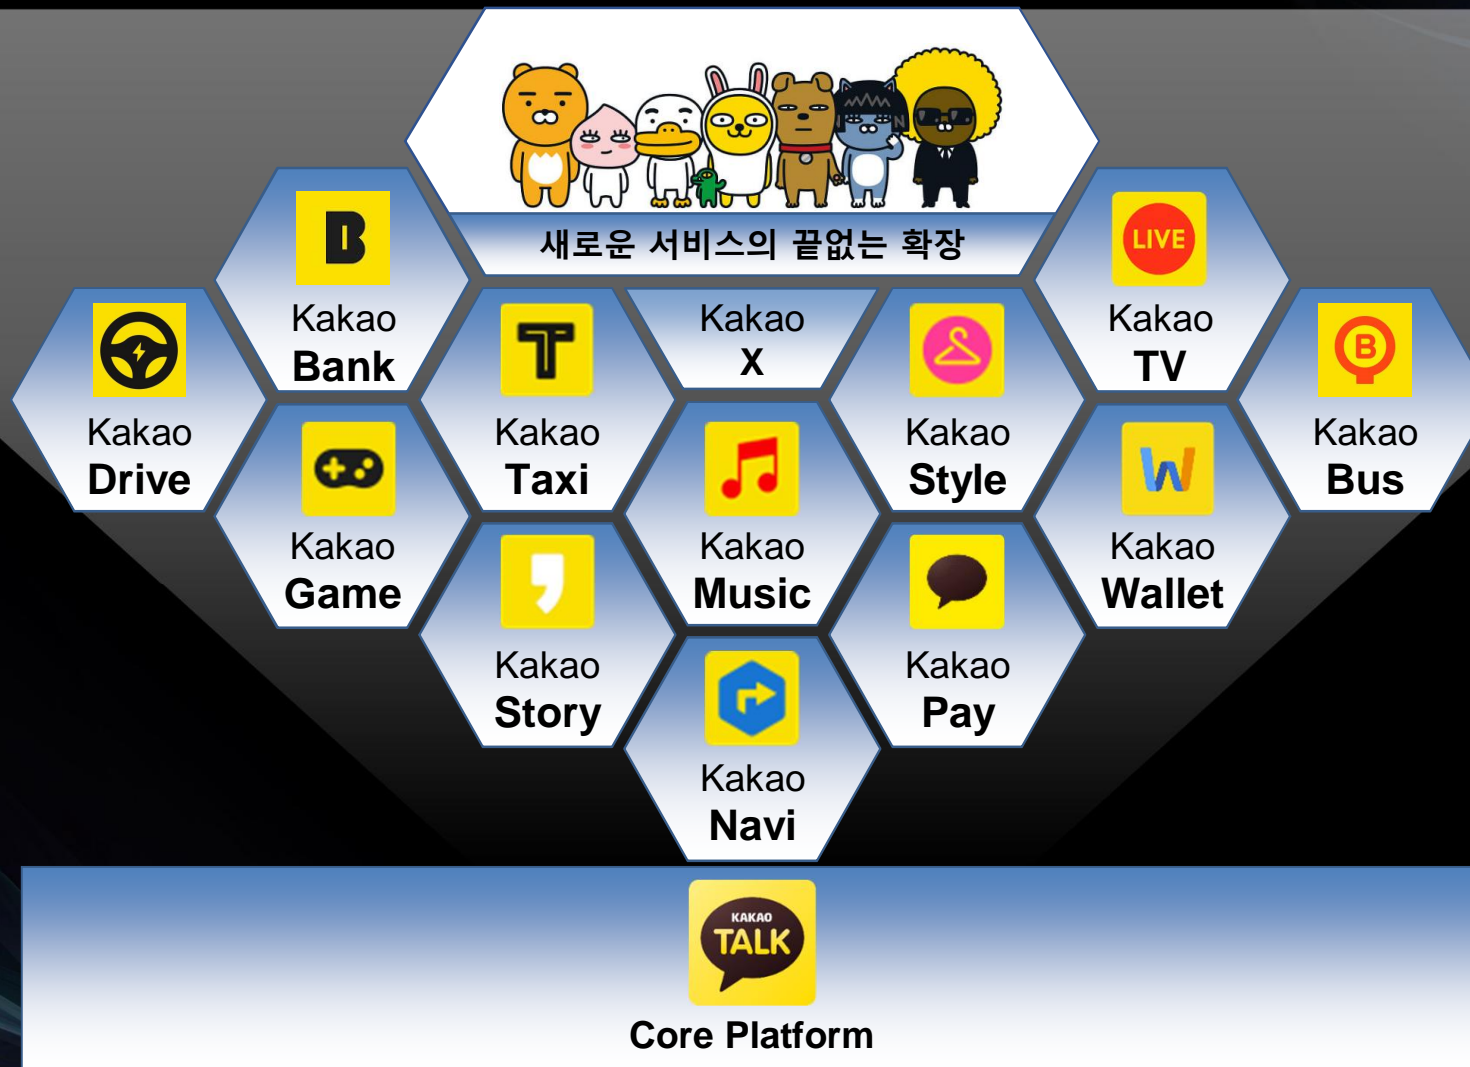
새로운 서비스의 끝없는 확장

Kakao Bank

LIVE

Kakao TV

Kakao Drive

Kakao Taxi

Kakao X

Kakao Style

Kakao Bus

Kakao Game

Kakao Music

Kakao Wallet

Kakao Story

Kakao Pay

Kakao Navi

KAKAO TALK

Core Platform